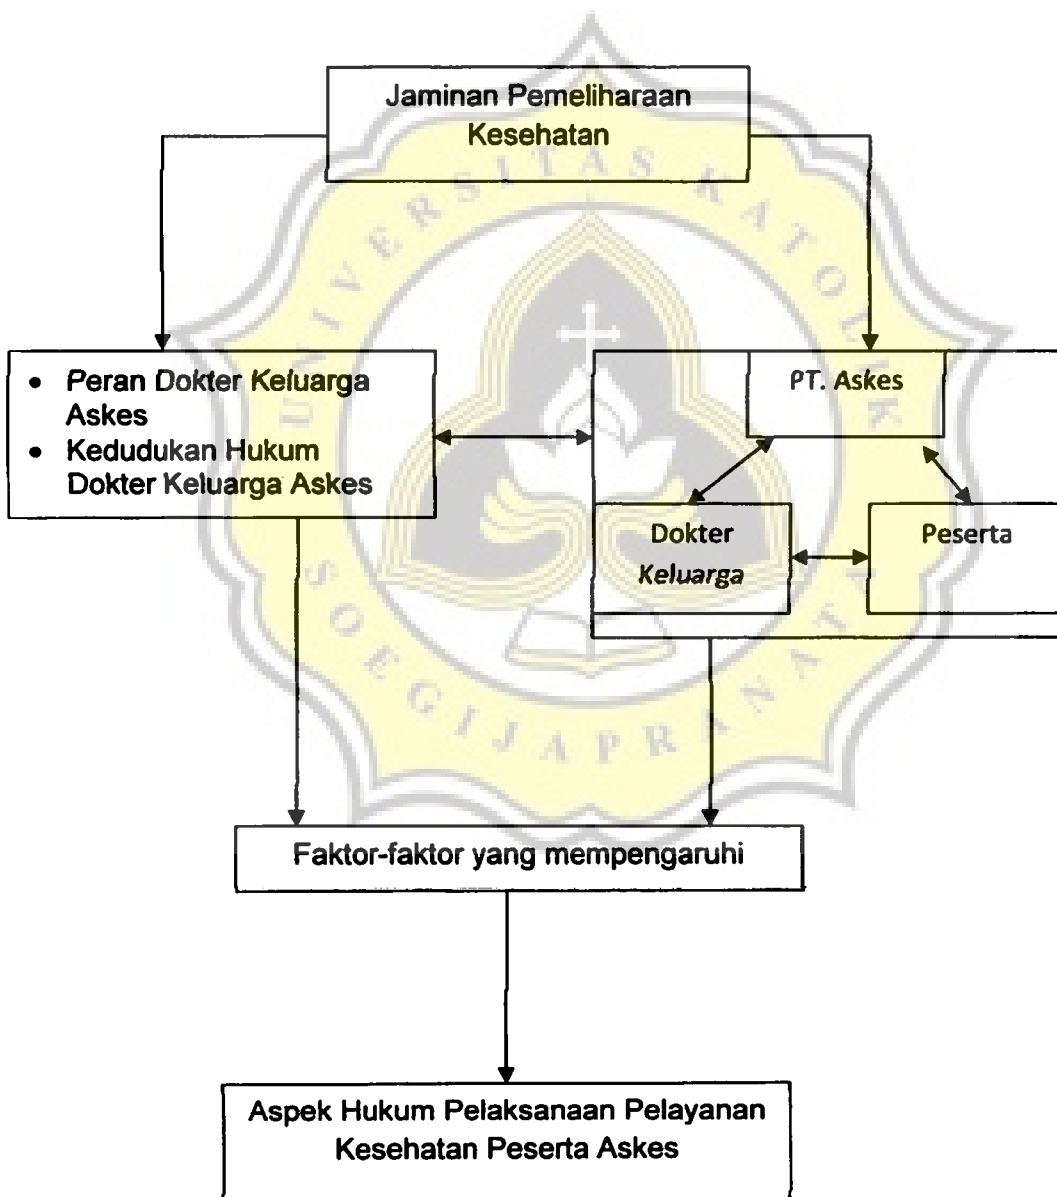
Jaminan Pemeliharaan Kesehatan

- Peran Dokter Keluarga Askes
- Kedudukan Hukum Dokter Keluarga Askes

PT. Askes

Dokter Keluarga

Peserta

Faktor-faktor yang mempengaruhi

Aspek Hukum Pelaksanaan Pelayanan Kesehatan Peserta Askes

UNIVERSITAS KATOLIK SOEGIJAPRANATA